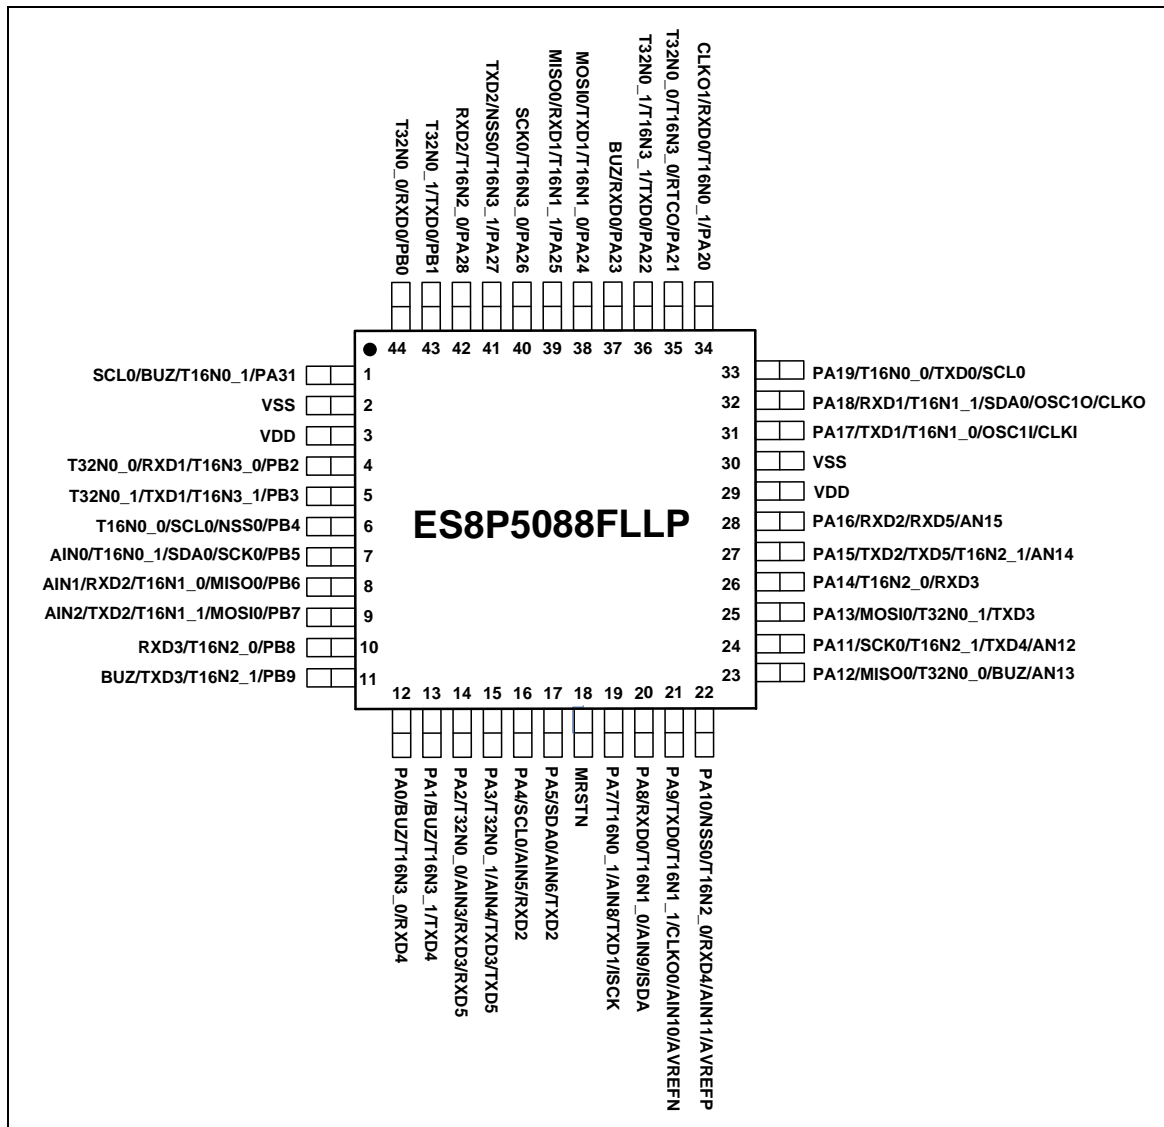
T32N0_0/RXD0/PB0
T32N0_1/TXD0/PB1
RXD2/T16N2_0/PA28
TXD2/NSS0/T16N3_1/PA27
SCK0/T16N3_0/PA26
MISO0/RXD1/T16N1_1/PA25
MOSI0/TXD1/T16N1_0/PA24
BUZ/RXD0/PA23
T32N0_1/T16N3_1/TXD0/PA22
T32N0_0/T16N3_0/RTCO/PA21
CLKO1/RXD0/T16N0_1/PA20

44 43 42 41 40 39 38 37 36 35 34

SCL0/BUZ/T16N0_1/PA31 1
VSS 2
VDD 3
T32N0_0/RXD1/T16N3_0/PB2 4
T32N0_1/TXD1/T16N3_1/PB3 5
T16N0_0/SCL0/NSS0/PB4 6
AIN0/T16N0_1/SDA0/SCK0/PB5 7
AIN1/RXD2/T16N1_0/MISO0/PB6 8
AIN2/TXD2/T16N1_1/MOSI0/PB7 9
RXD3/T16N2_0/PB8 10
BUZ/TXD3/T16N2_1/PB9 11

ES8P5088FLLP

33 PA19/T16N0_0/TXD0/SCL0
32 PA18/RXD1/T16N1_1/SDA0/OSC1O/CLKO
31 PA17/TXD1/T16N1_0/OSC1I/CLKI
30 VSS
29 VDD
28 PA16/RXD2/RXD5/AN15
27 PA15/TXD2/TXD5/T16N2_1/AN14
26 PA14/T16N2_0/RXD3
25 PA13/MOSI0/T32N0_1/TXD3
24 PA11/SCK0/T16N2_1/TXD4/AN12
23 PA12/MISO0/T32N0_0/BUZ/AN13

12 13 14 15 16 17 18 19 20 21 22

PA0/BUZ/T16N3_0/RXD4
PA1/BUZ/T16N3_1/TXD4
PA2/T32N0_0/AIN3/RXD3/RXD5
PA3/T32N0_1/AIN4/TXD3/TXD5
PA4/SCL0/AIN5/RXD2
PA5/SDA0/AIN6/TXD2
MRSTN
PA7/T16N0_1/AIN8/TXD1/ISCK
PA8/RXD0/T16N1_0/AIN9/ISDA
PA9/TXD0/T16N1_1/CLKO0/AIN10/AVREFN
PA10/NSS0/T16N2_0/RXD4/AIN11/AVREFP